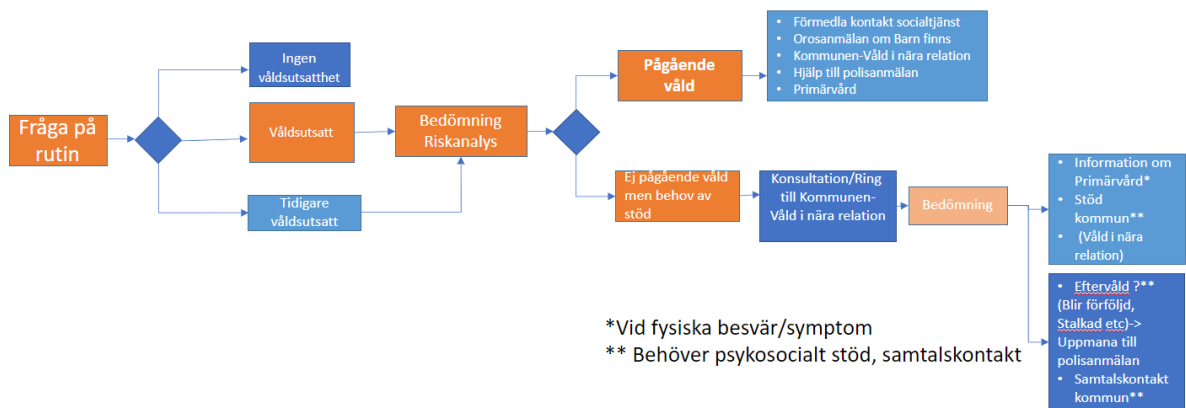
Fråga på rutin

Ingen våldsutsatthet

Våldsutsatt

Tidigare våldsutsatt

Bedömning Riskanalys

Pågående våld

- Förmedla kontakt socialtjänst
- Orosanmälan om Barn finns
- Kommunen-Våld i nära relation
- Hjälp till polisanmälan
- Primärvård

Ej pågående våld men behov av stöd

Konsultation/Ring till Kommunen-Våld i nära relation

Bedömning

- Information om Primärvård*
- Stöd kommun**
- (Våld i nära relation)

- Eftervåld ?** (Blir förföljd, Stalkad etc)-> Uppmana till polisanmälan
- Samtalskontakt kommun**

*Vid fysiska besvär/symptom
** Behöver psykosocialt stöd, samtalskontakt